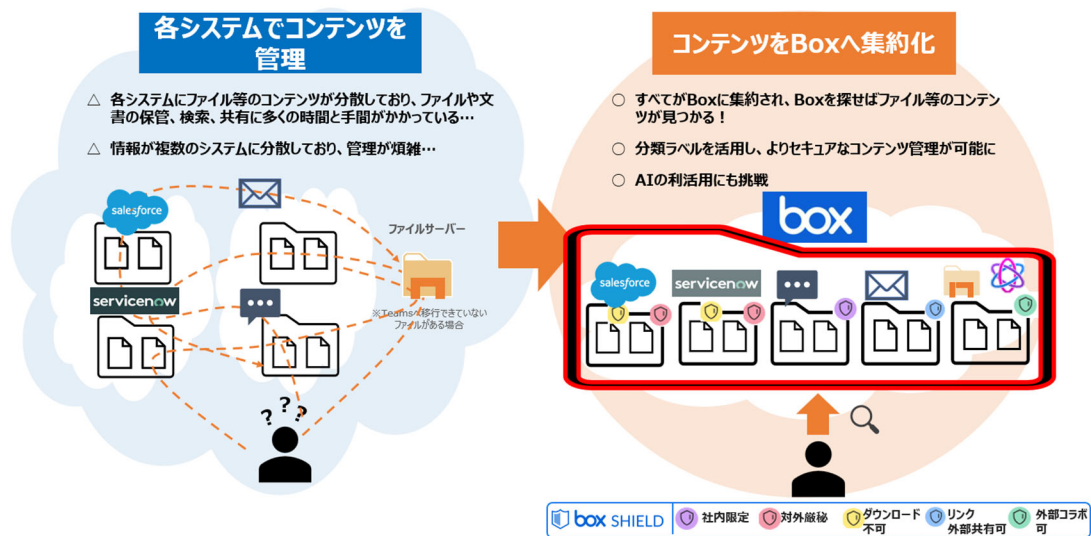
各システムでコンテンツを管理

△ 各システムにファイル等のコンテンツが分散しており、ファイルや文書の保管、検索、共有に多くの時間と手間がかかっている…

△ 情報が複数のシステムに分散しており、管理が煩雑…

salesforce

servicenow

ファイルサーバー

※Teamsへ移行できていないファイルがある場合

? ? ?

コンテンツをBoxへ集約化

○ すべてがBoxに集約され、Boxを探せばファイル等のコンテンツが見つかる！

○ 分類ラベルを活用し、よりセキュアなコンテンツ管理が可能に

○ AIの利活用にも挑戦

box

salesforce

servicenow

box SHIELD

社内限定

対外厳秘

ダウンロード不可

リンク外部共有可

外部コラボ可